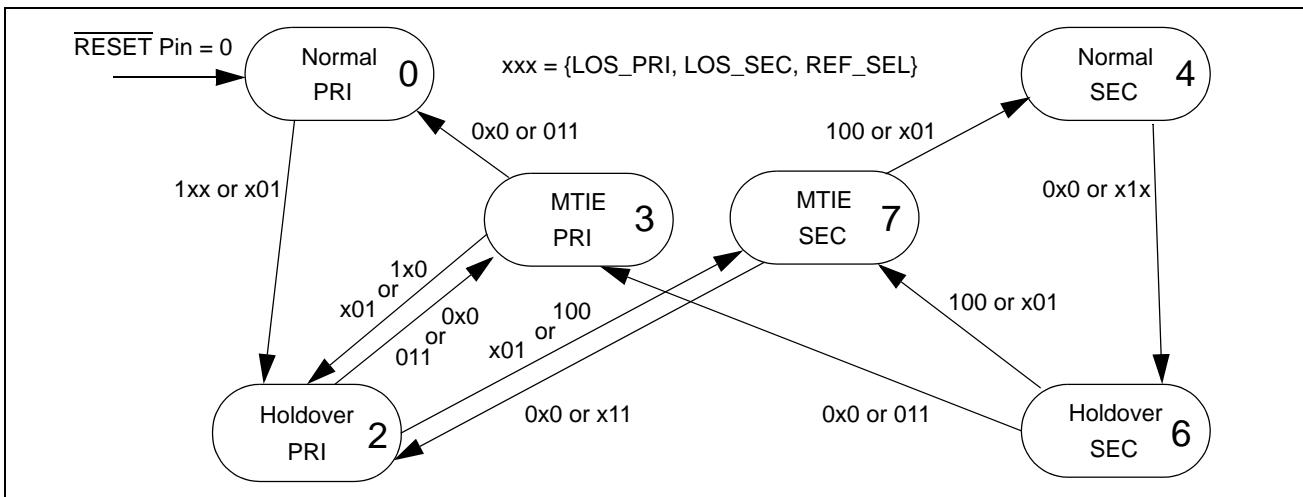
$\overline{\text{RESET}}$ Pin = 0

Normal PRI 0

xxx = {LOS_PRI, LOS_SEC, REF_SEL}

Normal SEC 4

0x0 or 011

100 or x01

1xx or x01

MTIE PRI 3

MTIE SEC 7

0x0 or x1x

1x0 or x01

0x0 or 011

100 or x01

100 or x01

Holdover PRI 2

0x0 or x11

0x0 or 011

Holdover SEC 6